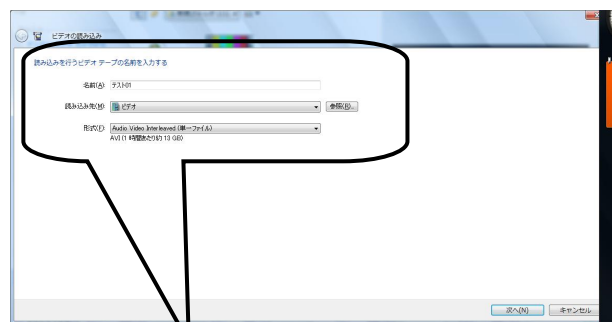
ビデオの読み込み

読み込みを行うビデオ テープの名前を入力する

名前(A): テスト01

読み込み先(M): ビデオ

参照(B)...

形式(F): Audio Video Interleaved (単一ファイル)

AVI (1 時間あたり約 13 GB)

次へ(N)

キャンセル